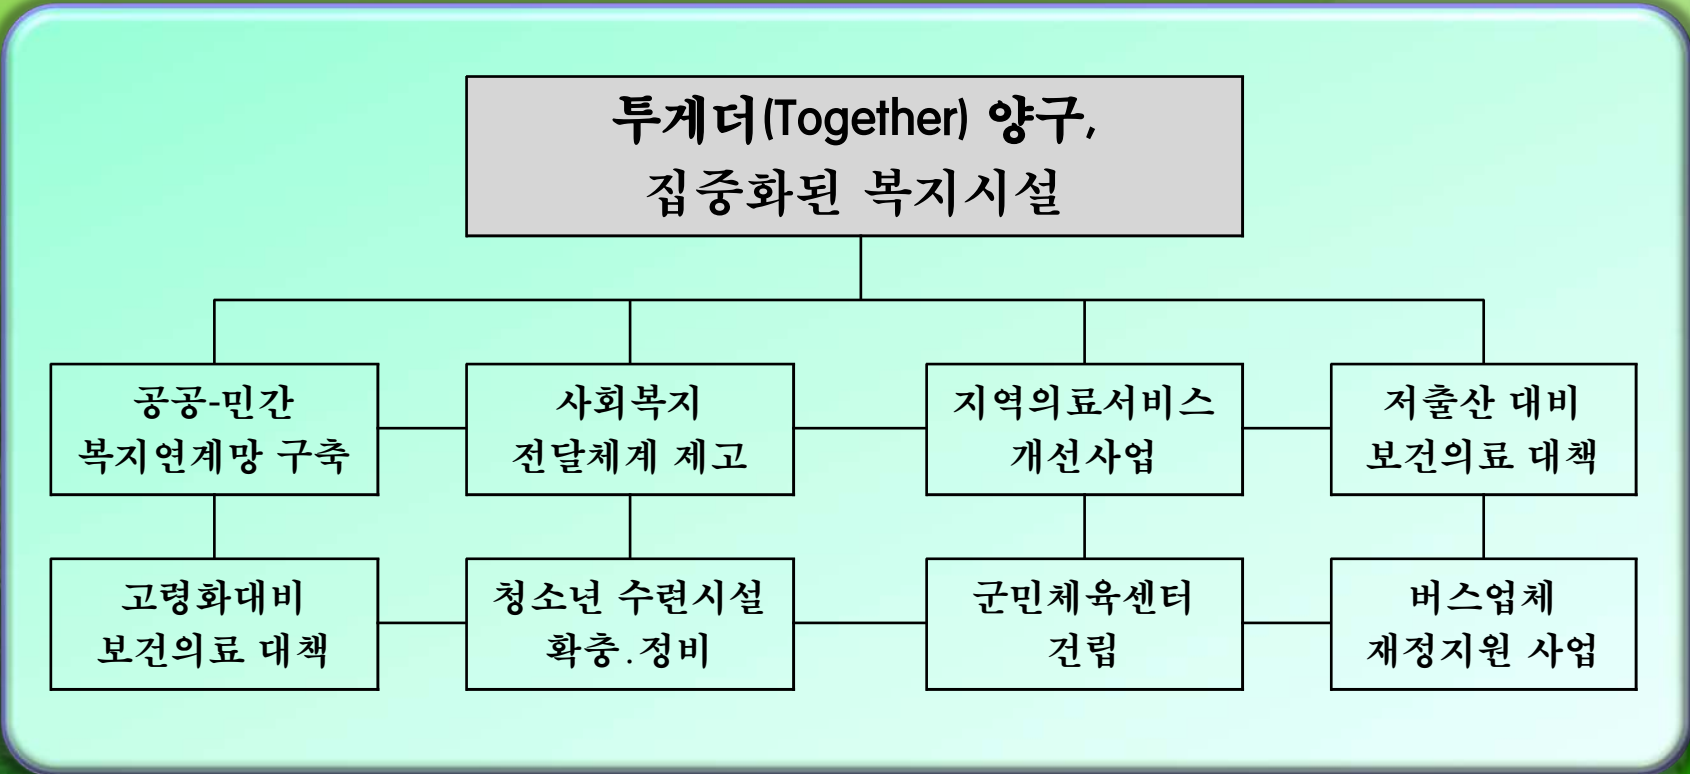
투게더(Together) 양구, 집중화된 복지시설

공공-민간 복지연계망 구축

사회복지 전달체계 제고

지역의료서비스 개선사업

저출산 대비 보건의료 대책

고령화대비 보건의료 대책

청소년 수련시설 확충.정비

군민체육센터 건립

버스업체 재정지원 사업